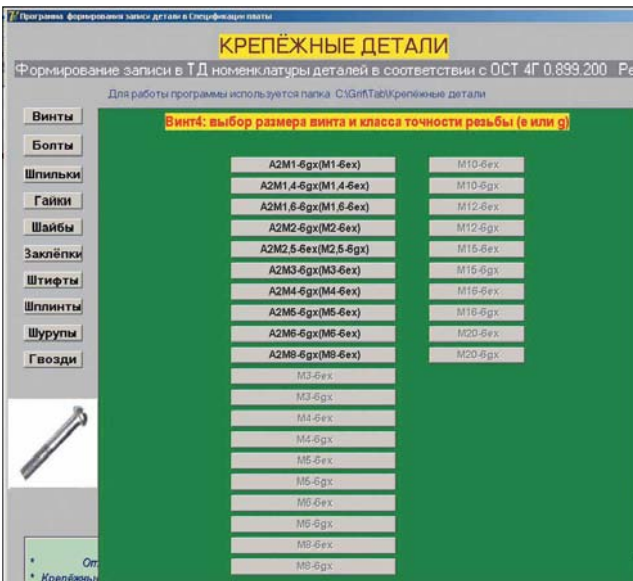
Программа формирования записи детали в Спецификации платы

КРЕПЁЖНЫЕ ДЕТАЛИ

Формирование записи в ТД номенклатуры деталей в соответствии с ОСТ 4Г 0.899.200 Ра

Для работы программы используется папка C:\Grif\Tab\Крепёжные детали

Винты
Болты
Шпильки
Гайки
Шайбы
Заклёпки
Штифты
Шплинты
Шурупы
Гвозди

Винт4: выбор размера винта и класса точности резьбы (е или g)

A2M1-6gx(M1-6ex)
A2M1,4-6gx(M1,4-6ex)
A2M1,6-6gx(M1,6-6ex)
A2M2-6gx(M2-6ex)
A2M2,5-6ex(M2,5-6gx)
A2M3-6gx(M3-6ex)
A2M4-6gx(M4-6ex)
A2M5-6gx(M5-6ex)
A2M6-6gx(M6-6ex)
A2M8-6gx(M8-6ex)
M3-6ex
M3-6gx
M4-6ex
M4-6gx
M5-6ex
M5-6gx
M6-6ex
M6-6gx
M8-6ex
M8-6gx

M10-6ex
M10-6gx
M12-6ex
M12-6gx
M16-6ex
M16-6gx
M16-6ex
M16-6gx
M20-6ex
M20-6gx

* От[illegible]
* Крепёжны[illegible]